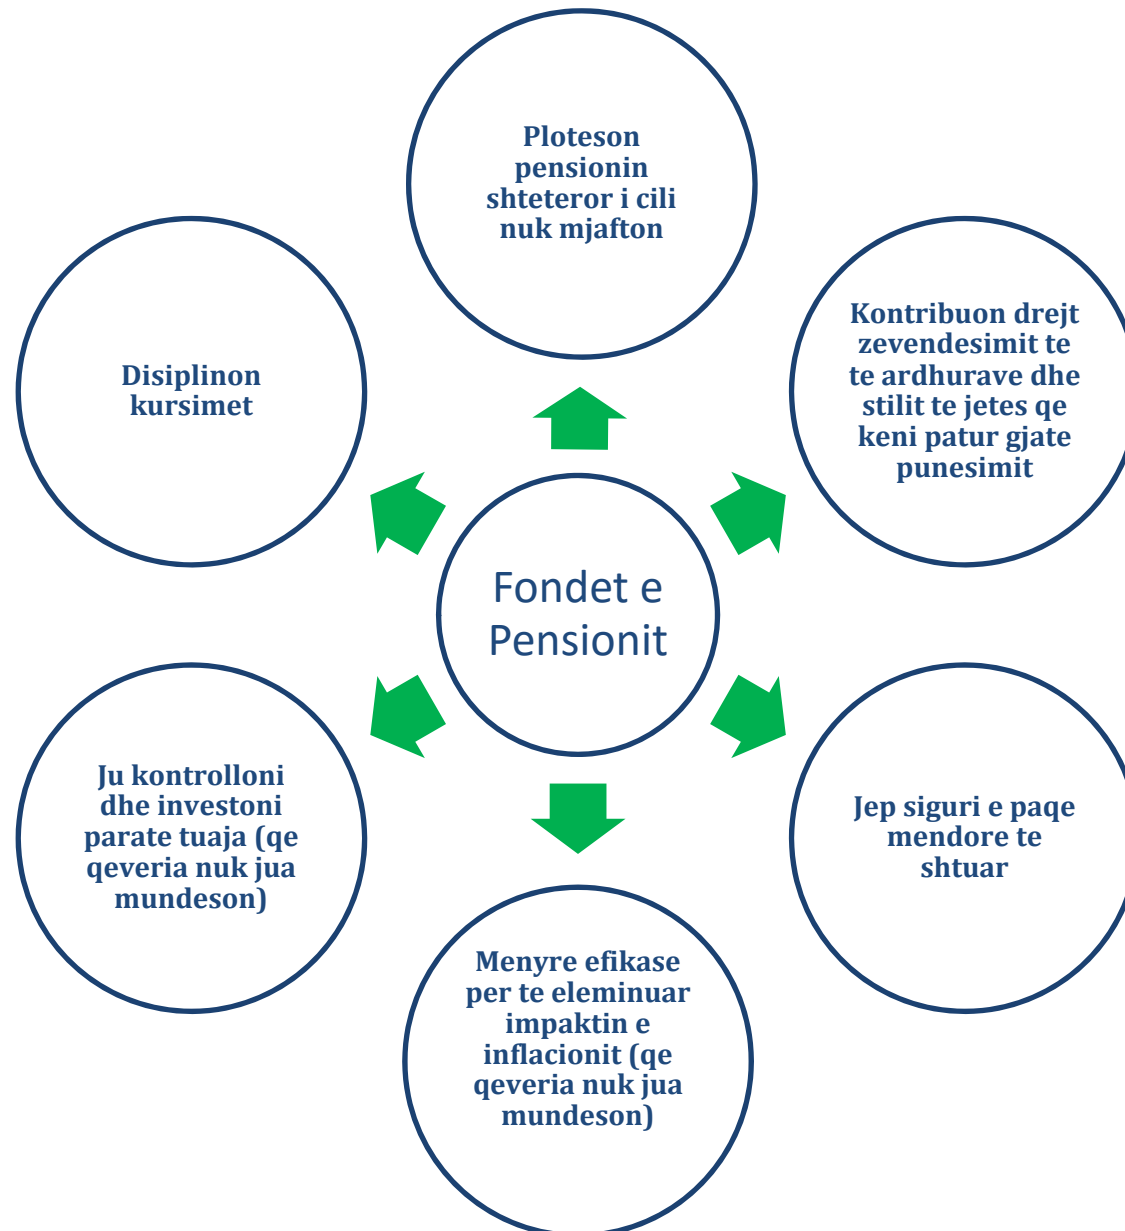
Fondet e Pensionit

Ploteson pensionin shteteror i cili nuk mjafton

Kontribuon drejt zevendesimit te te ardhurave dhe stilit te jetes qe keni patur gjate punesimit

Jep siguri e paqe mendore te shtuar

Menyre efikase per te eleminuar impaktin e inflacionit (qe qeveria nuk jua mundeson)

Ju kontrolloni dhe investoni parate tuaja (qe qeveria nuk jua mundeson)

Disiplinon kursimet